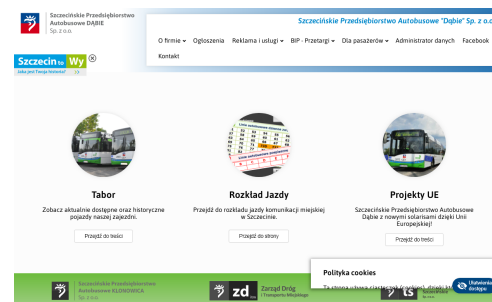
Szczecińskie Przedsiębiorstwo Autobusowe DĄBIE Sp. z o.o.

Szczecińskie Przedsiębiorstwo Autobusowe "Dąbie" Sp. z o.o.

O firmie ▾ Ogłoszenia Reklama i usługi ▾ BIP - Przetargi ▾ Dla pasażerów ▾ Administrator danych Facebook

Kontakt

Szczecin to Wy ®
Jaka jest Twoja historia?

Tabor
Zobacz aktualnie dostępne oraz historyczne pojazdy naszej zajezdni.
Przejdź do treści

Rozkład Jazdy
Przejdź do rozkładu jazdy komunikacji miejskiej w Szczecinie.
Przejdź do strony

Projekty UE
Szczecińskie Przedsiębiorstwo Autobusowe Dąbie z nowymi solarisami dzięki Unii Europejskiej!
Przejdź do treści

Szczecińskie Przedsiębiorstwo Autobusowe KLONOWICA Sp. z o.o.

zd Zarząd Dróg i Transportu Miejskiego

Polityka cookies

Ta strona używa ciasteczek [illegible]

Ułatwienia dostępu